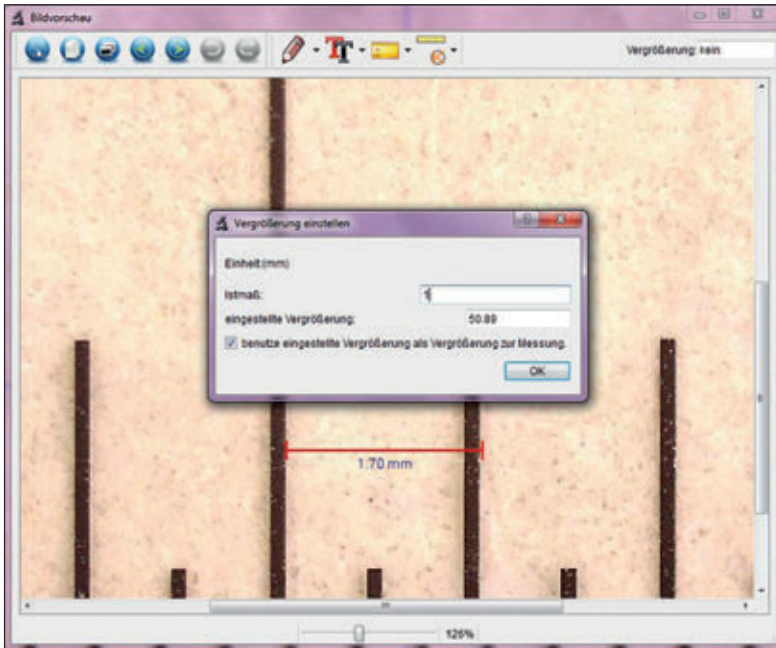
Bildvorschau

Vergrößerung: kein

Vergrößerung einstellen

Einheit:(mm)

Istmaß: 1

eingestellte Vergrößerung: 50.89

benutze eingestellte Vergrößerung als Vergrößerung zur Messung.

OK

1.70 mm

126%